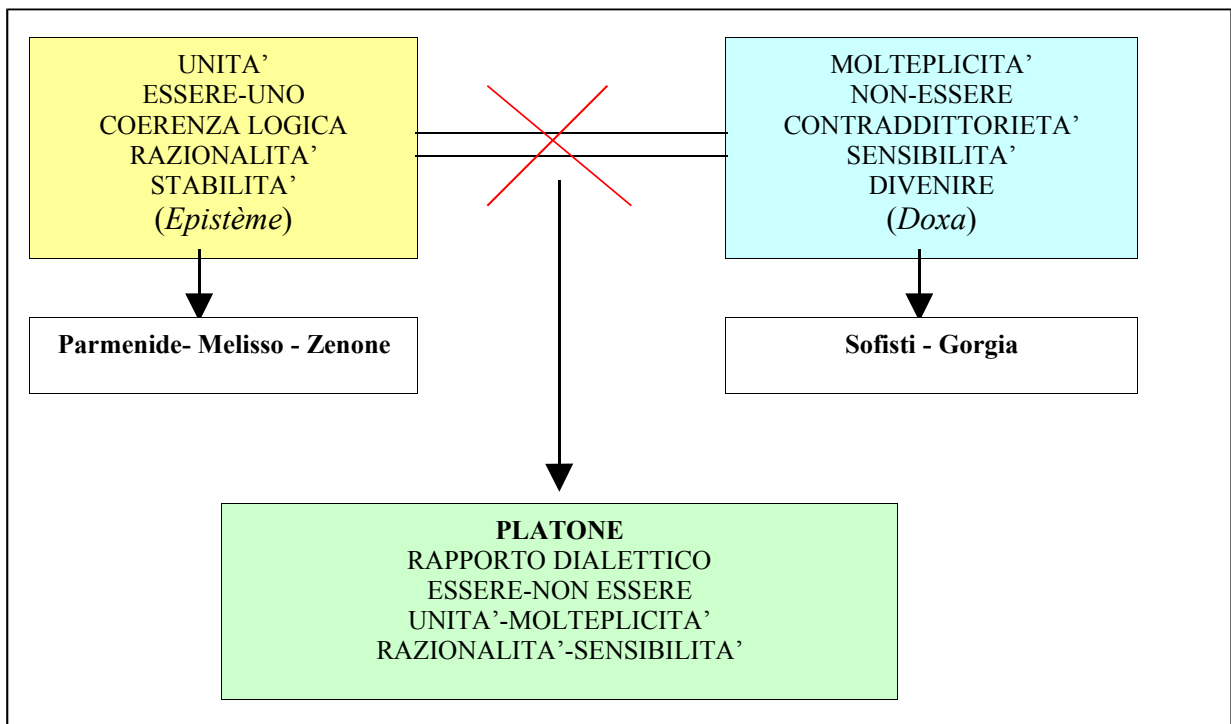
UNITA'
ESSERE-UNO
COERENZA LOGICA
RAZIONALITA'
STABILITA'
(Epistème)

MOLTEPLICITA'
NON-ESSERE
CONTRADDITTORIETA'
SENSIBILITA'
DIVENIRE
(Doxa)

Parmenide- Melisso - Zenone

Sofisti - Gorgia

PLATONE
RAPPORTO DIALETTICO
ESSERE-NON ESSERE
UNITA'-MOLTEPLICITA'
RAZIONALITA'-SENSIBILITA'